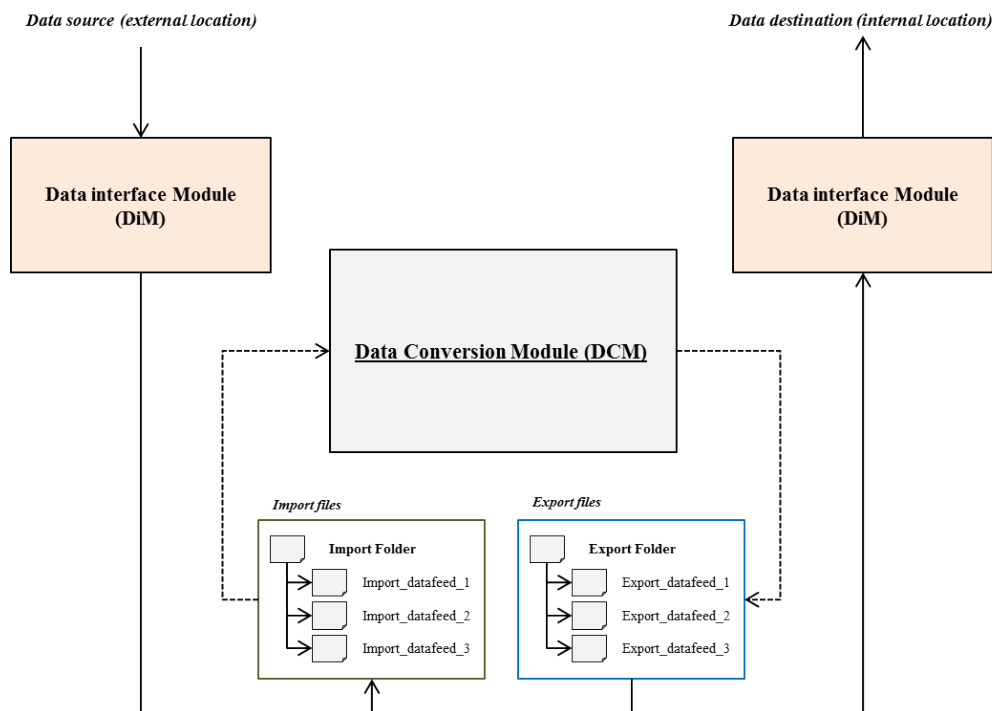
Data source (external location)

Data destination (internal location)

Data interface Module (DiM)

Data interface Module (DiM)

Data Conversion Module (DCM)

Import files

Import Folder

Import_datafeed_1

Import_datafeed_2

Import_datafeed_3

Export files

Export Folder

Export_datafeed_1

Export_datafeed_2

Export_datafeed_3